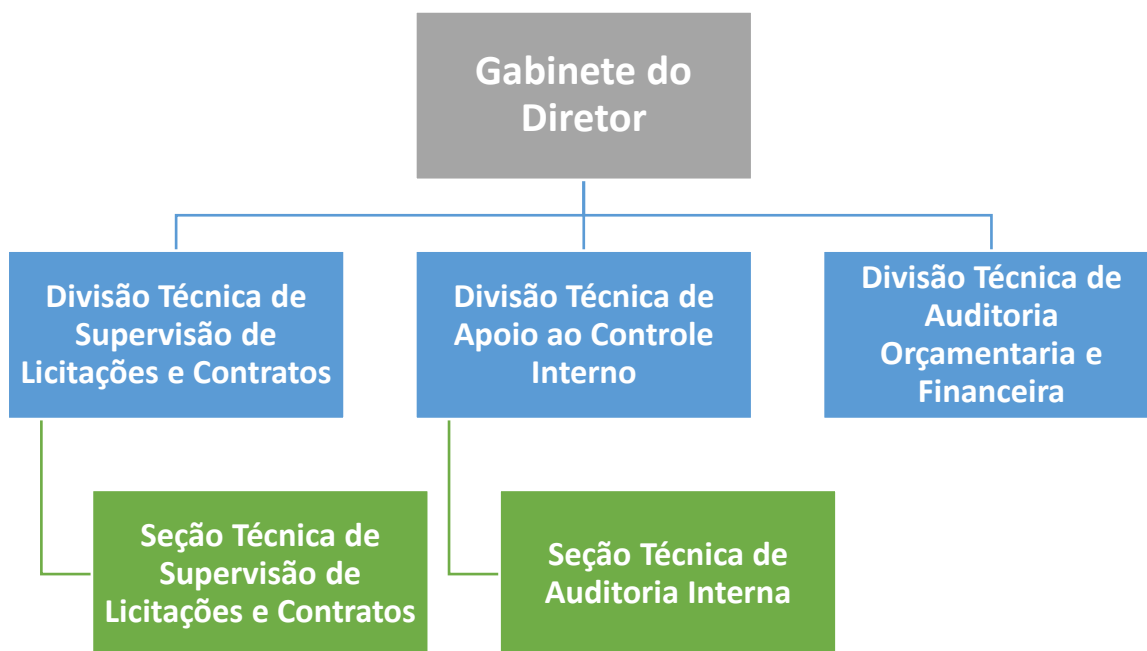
Gabinete do Diretor

Divisão Técnica de Supervisão de Licitações e Contratos

Divisão Técnica de Apoio ao Controle Interno

Divisão Técnica de Auditoria Orçamentaria e Financeira

Seção Técnica de Supervisão de Licitações e Contratos

Seção Técnica de Auditoria Interna